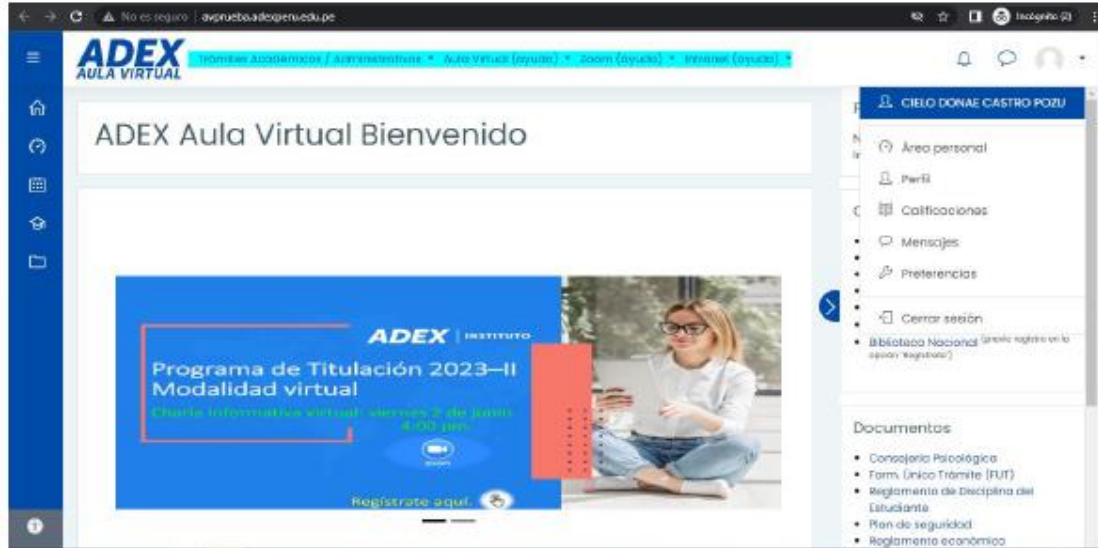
No es seguro | avprueba.adexperu.edu.pe

Incógnito (2)

ADEX AULA VIRTUAL

Trámites Académicos / Administrativos ▾ Aula Virtual (ayuda) ▾ Zoom (ayuda) ▾ Intranet (ayuda) ▾

ADEX Aula Virtual Bienvenido

ADEX | INSTITUTO

Programa de Titulación 2023–II Modalidad virtual

Charla informativa virtual: viernes 2 de junio 4:00 pm.

zoom

Regístrate aquí.

CIELO DONAE CASTRO POZU

Área personal

Perfil

Calificaciones

Mensajes

Preferencias

Cerrar sesión

Biblioteca Nacional (previo registro en la opción "Regístrate")

Documentos

Consejería Psicológica
Form. Único Trámite (FUT)
Reglamento de Disciplina del Estudiante
Plan de seguridad
Reglamento económico